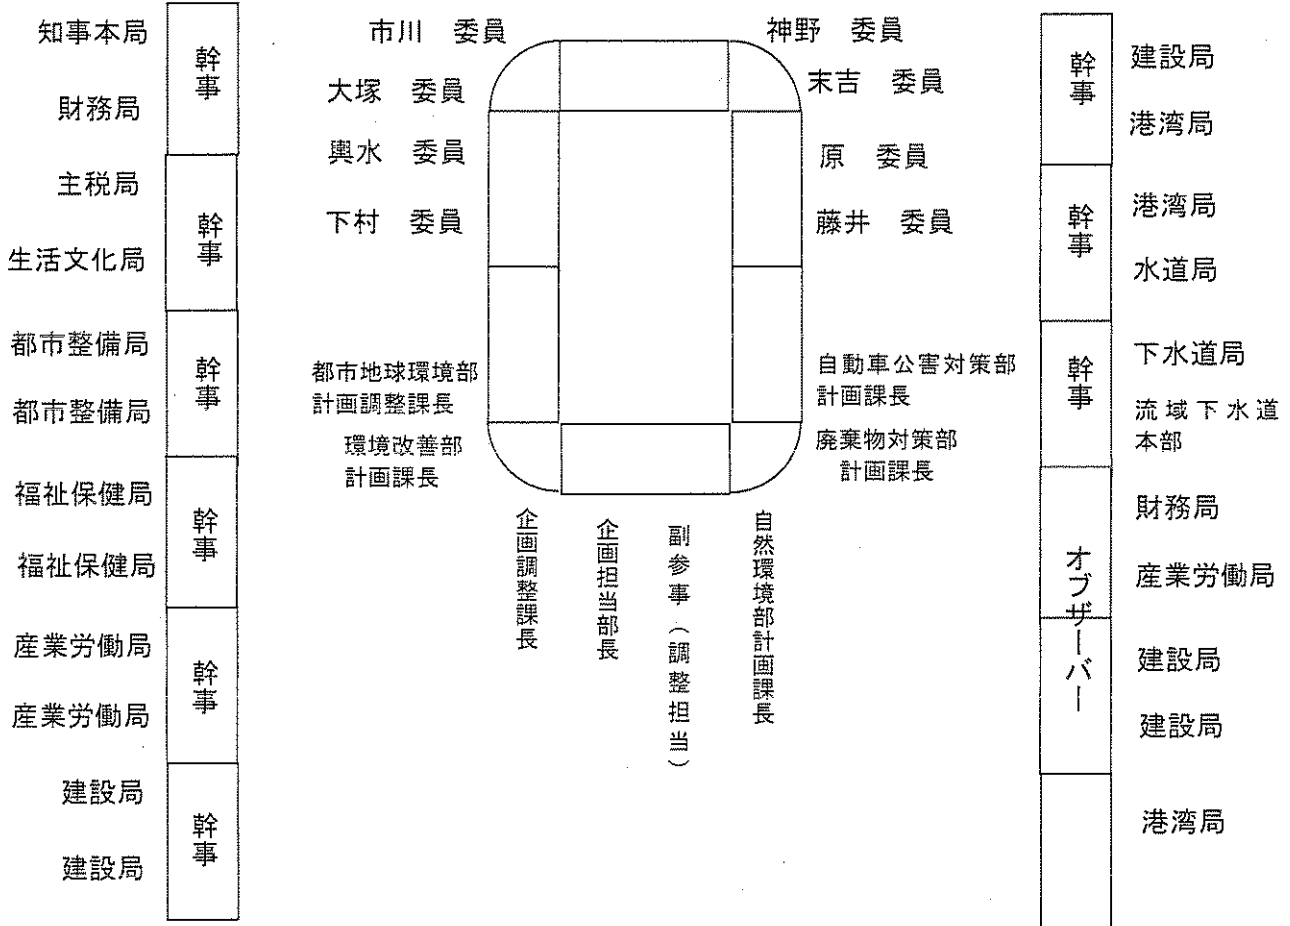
知事本局
幹事
財務局

主税局
幹事
生活文化局

都市整備局
幹事
都市整備局

福祉保健局
幹事
福祉保健局

産業労働局
幹事
産業労働局

建設局
幹事
建設局

市川　委員
大塚　委員
輿水　委員
下村　委員

都市地球環境部
計画調整課長
環境改善部
計画課長

神野　委員
末吉　委員
原　委員
藤井　委員

自動車公害対策部
計画課長
廃棄物対策部
計画課長

企画調整課長
企画担当部長
副参事（調整担当）
自然環境部計画課長

幹事
建設局
港湾局

幹事
港湾局
水道局

幹事
下水道局
流域下水道本部

オブザーバー
財務局
産業労働局
建設局
建設局
港湾局